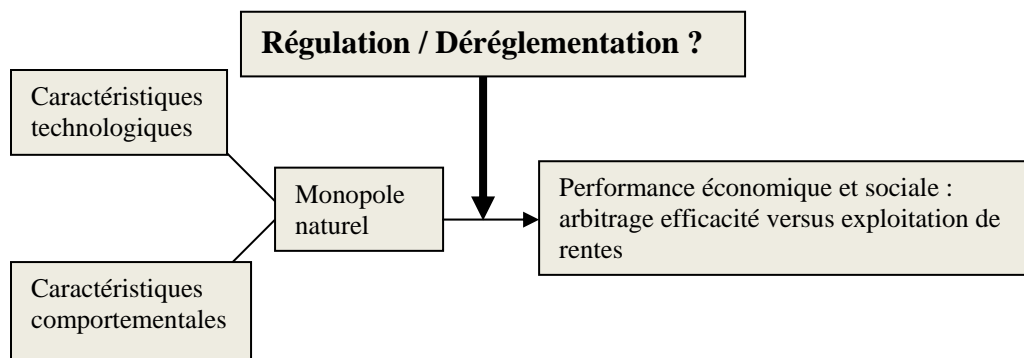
Régulation / Déréglementation ?

Caractéristiques technologiques

Monopole naturel

Performance économique et sociale : arbitrage efficacité versus exploitation de rentes

Caractéristiques comportementales